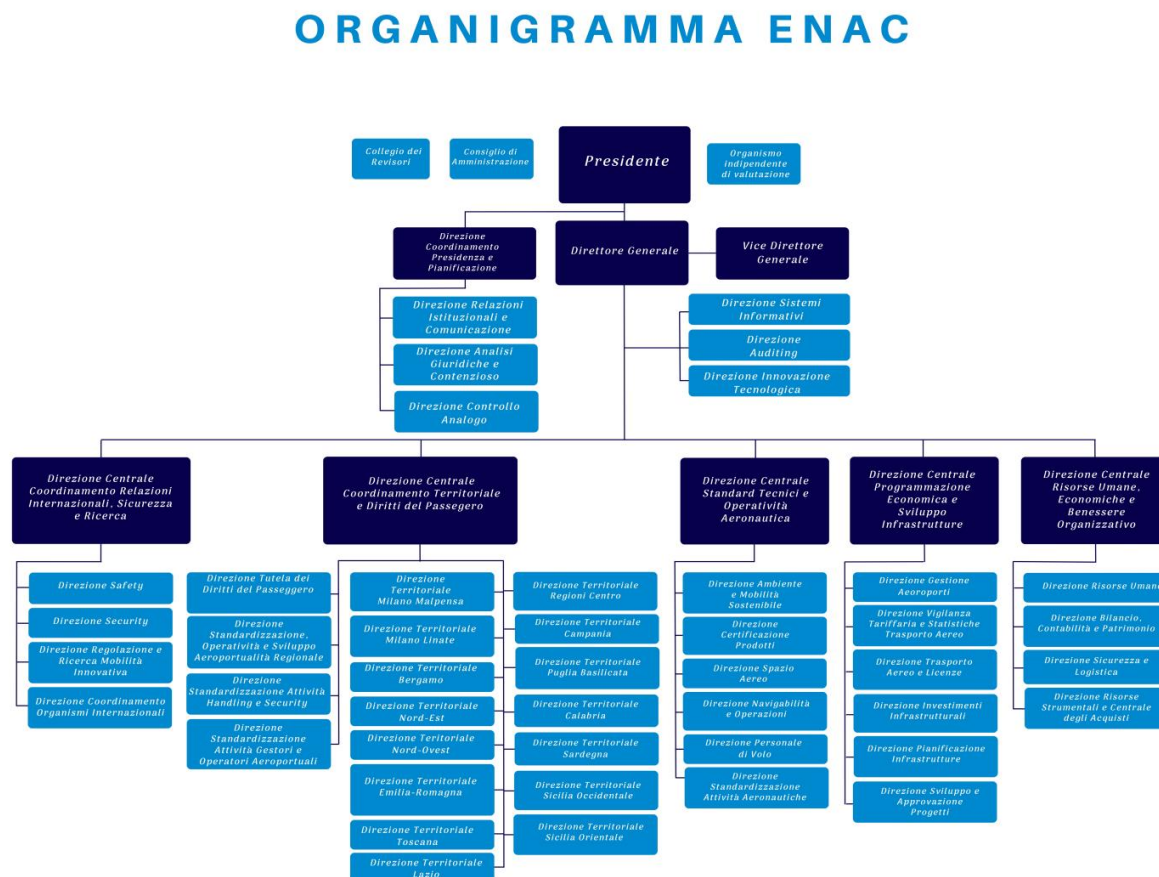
ORGANIGRAMMA ENAC

Collegio dei Revisori

Consiglio di Amministrazione

Presidente

Organismo indipendente di valutazione

Direzione Coordinamento Presidenza e Pianificazione

Direttore Generale

Vice Direttore Generale

Direzione Relazioni Istituzionali e Comunicazione

Direzione Analisi Giuridiche e Contenzioso

Direzione Controllo Analogo

Direzione Sistemi Informativi

Direzione Auditing

Direzione Innovazione Tecnologica

Direzione Centrale Coordinamento Relazioni Internazionali, Sicurezza e Ricerca

Direzione Safety

Direzione Security

Direzione Regolazione e Ricerca Mobilità Innovativa

Direzione Coordinamento Organismi Internazionali

Direzione Centrale Coordinamento Territoriale e Diritti del Passeggero

Direzione Tutela dei Diritti del Passeggero

Direzione Standardizzazione, Operatività e Sviluppo Aeroportualità Regionale

Direzione Standardizzazione Attività Handling e Security

Direzione Standardizzazione Attività Gestori e Operatori Aeroportuali

Direzione Territoriale Milano Malpensa

Direzione Territoriale Milano Linate

Direzione Territoriale Bergamo

Direzione Territoriale Nord-Est

Direzione Teritoriale Nord-Ovest

Direzione Territoriale Emilia-Romagna

Direzione Territoriale Toscana

Direzione Territoriale Lazio

Direzione Territoriale Regioni Centro

Direzione Territoriale Campania

Direzione Territoriale Puglia Basilicata

Direzione Territoriale Calabria

Direzione Territoriale Sardegna

Direzione Territoriale Sicilia Occidentale

Direzione Territoriale Sicilia Orientale

Direzione Centrale Standard Tecnici e Operatività Aeronautica

Direzione Ambiente e Mobilità Sostenibile

Direzione Certificazione Prodotti

Direzione Spazio Aereo

Direzione Navigabilità e Operazioni

Direzione Personale di Volo

Direzione Standardizzazione Attività Aeronautiche

Direzione Centrale Programmazione Economica e Sviluppo Infrastrutture

Direzione Gestione Aeroporti

Direzione Vigilanza Tariffaria e Statistiche Trasporto Aereo

Direzione Trasporto Aereo e Licenze

Direzione Investimenti Infrastrutturali

Direzione Pianificazione Infrastrutture

Direzione Sviluppo e Approvazione Progetti

Direzione Centrale Risorse Umane, Economiche e Benessere Organizzativo

Direzione Risorse Umane

Direzione Bilancio, Contabilità e Patrimonio

Direzione Sicurezza e Logistica

Direzione Risorse Strumentali e Centrale degli Acquisti